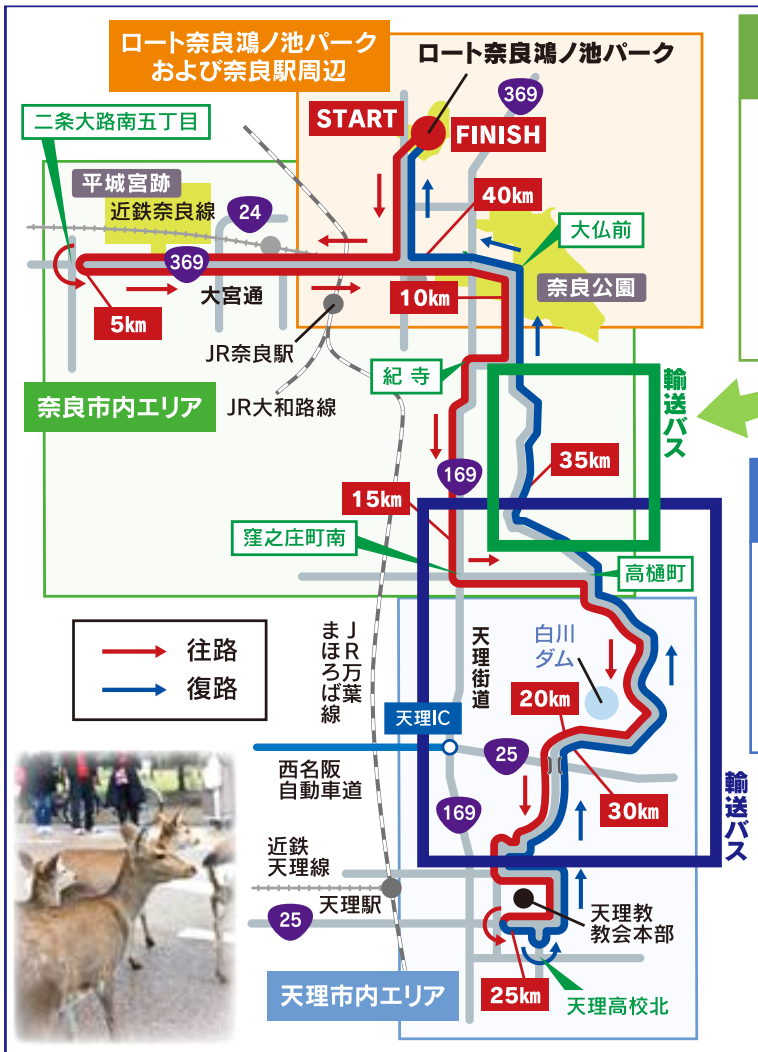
ロート奈良鴻ノ池パーク
および奈良駅周辺

ロート奈良鴻ノ池パーク

369

START

FINISH

二条大路南五丁目

平城宮跡

近鉄奈良線

24

40km

大仏前

369

大宮通

10km

奈良公園

5km

JR奈良駅

紀寺

輸送バス

奈良市内エリア

JR大和路線

169

35km

15km

窪之庄町南

高樋町

往路

復路

JR万葉まほろば線

天理街道

白川ダム

20km

天理IC

25

西名阪自動車道

169

30km

輸送バス

近鉄天理線

25

天理駅

天理教教会本部

天理市内エリア

25km

天理高校北